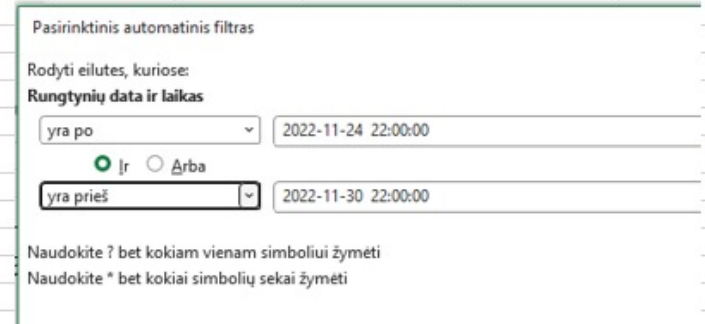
Pasirinktinis automatinis filtras

Rodyti eilutes, kuriose:
**Rungtynių data ir laikas**

yra po
2022-11-24 22:00:00

Ir  Arba

yra prieš
2022-11-30 22:00:00

Naudokite ? bet kokiam vienam simboliui žymėti
Naudokite * bet kokiai simbolių sekai žymėti